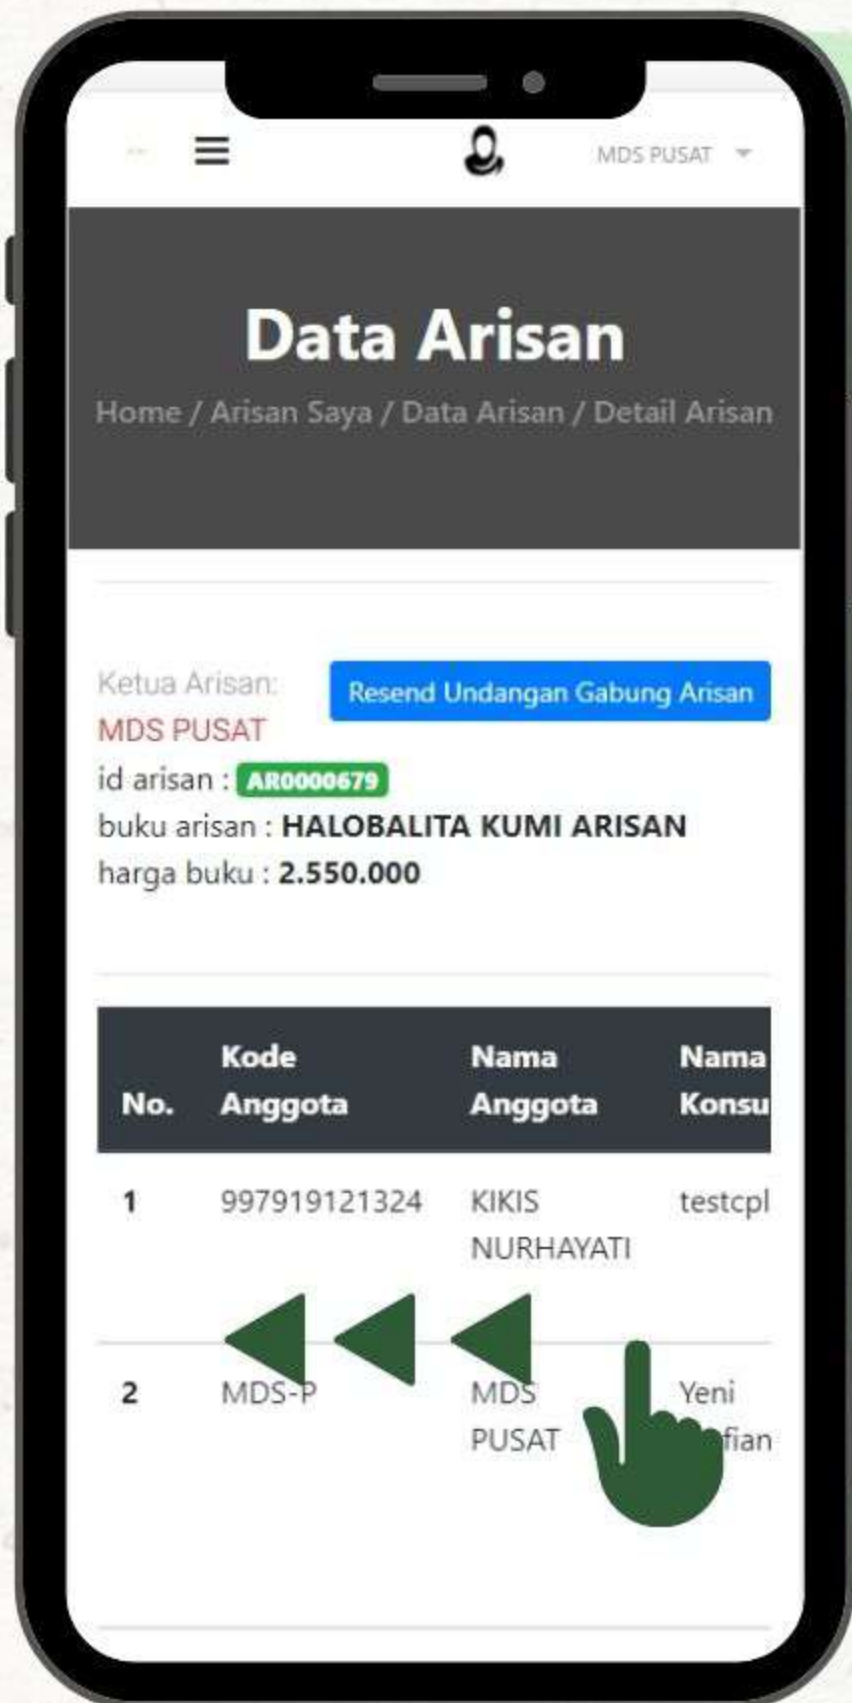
MDS PUSAT

Data Arisan

Home / Arisan Saya / Data Arisan / Detail Arisan

Ketua Arisan:
MDS PUSAT

Resend Undangan Gabung Arisan

id arisan : AR0000679
buku arisan : HALOBALITA KUMI ARISAN
harga buku : 2.550.000

| No. | Kode Anggota | Nama Anggota | Nama Konsu |
|---|---|---|---|
| 1 | 997919121324 | KIKIS NURHAYATI | testcpl |
| 2 | MDS-P | MDS PUSAT | Yeni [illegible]fian |